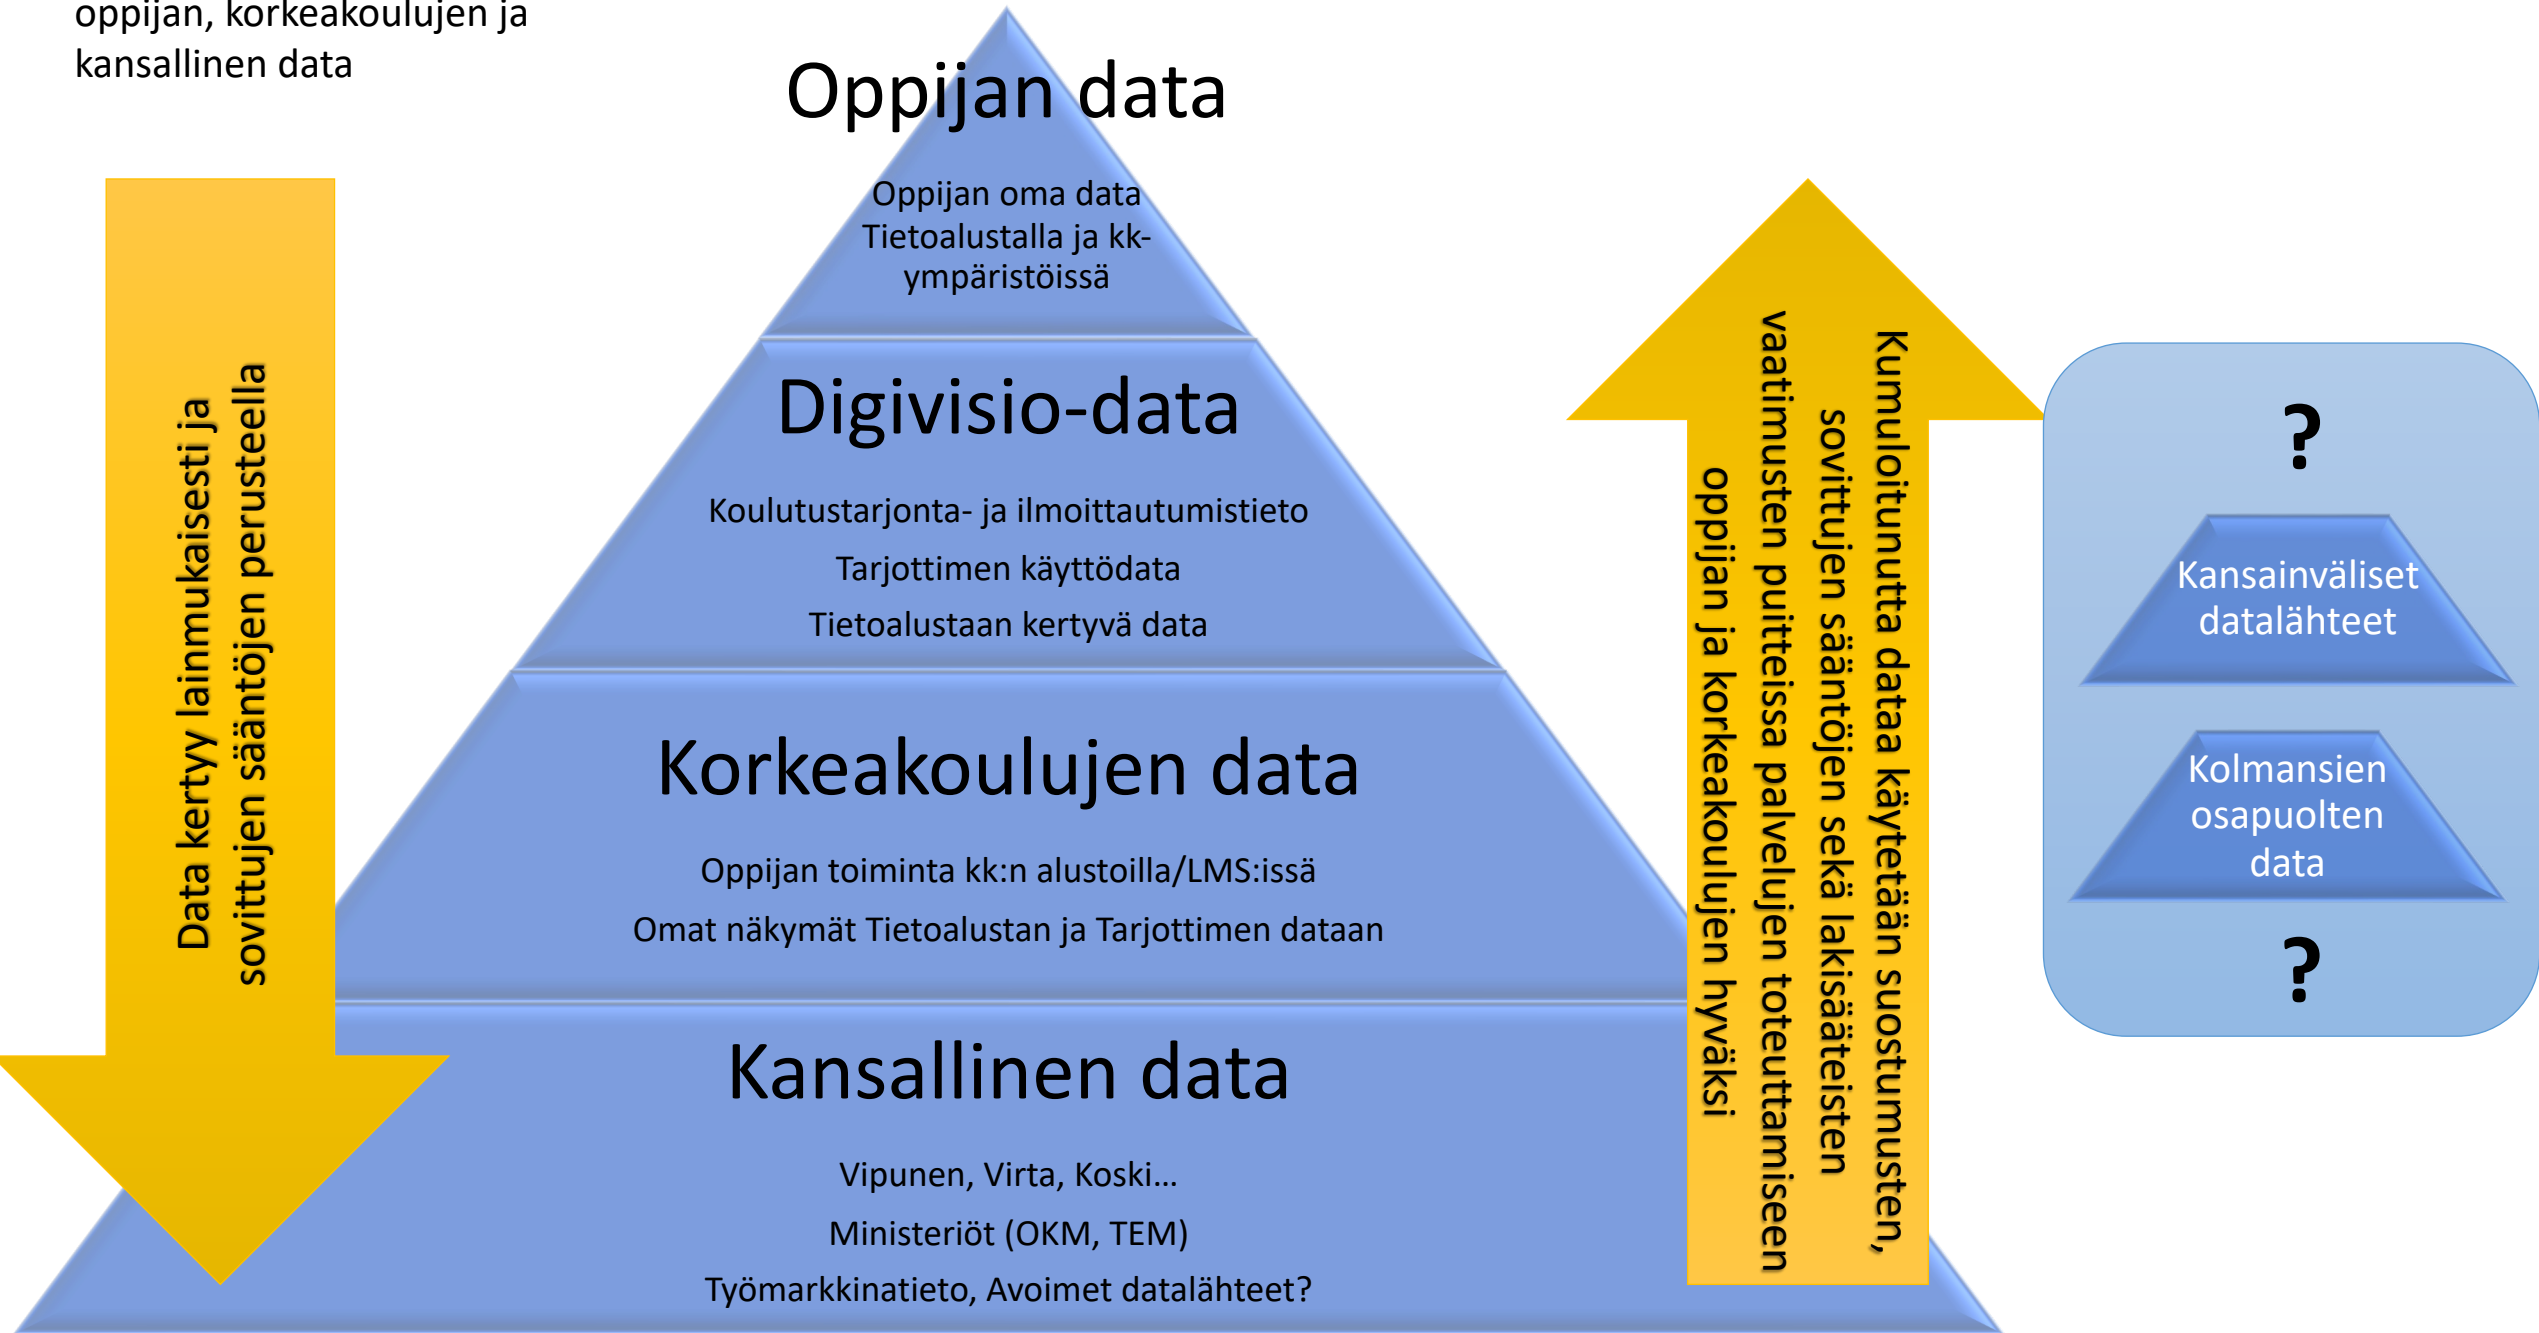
oppijan, korkeakoulujen ja kansallinen data

Data kertyy lainmukaisesti ja sovittujen sääntöjen perusteella

Oppijan data

Oppijan oma data Tietoalustalla ja kk-ympäristöissä

Digivisio-data

Koulutustarjonta- ja ilmoittautumistieto

Tarjottimen käyttödata

Tietoalustaan kertyvä data

Korkeakoulujen data

Oppijan toiminta kk:n alustoilla/LMS:issä

Omat näkymät Tietoalustan ja Tarjottimen dataan

Kansallinen data

Vipunen, Virta, Koski…

Ministeriöt (OKM, TEM)

Työmarkkinatieto, Avoimet datalähteet?

Kumuloitunutta dataa käytetään suostumusten, sovittujen sääntöjen sekä lakisääteisten vaatimusten puitteissa palvelujen toteuttamiseen oppijan ja korkeakoulujen hyväksi

?

Kansainväliset datalähteet

Kolmansien osapuolten data

?